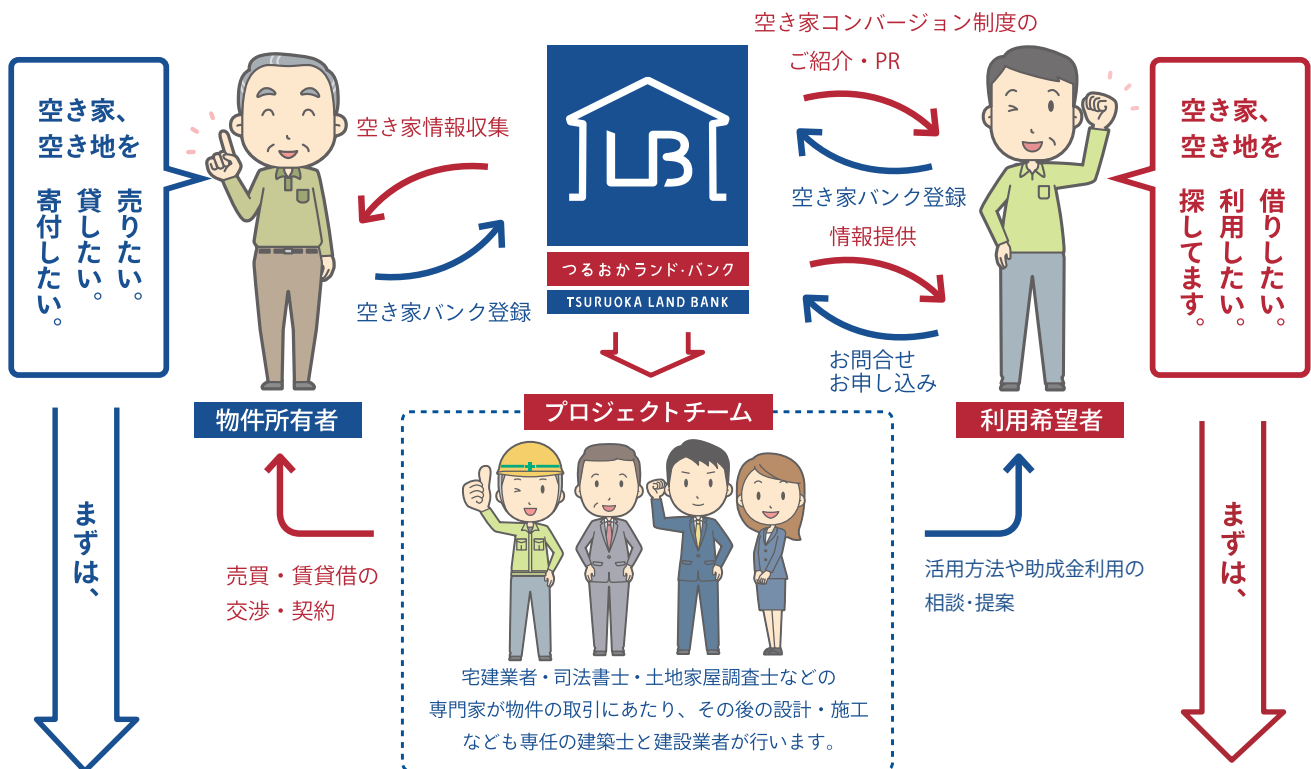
空き家、
空き地を

売りたい。
貸したい。
寄付したい。

空き家情報収集

空き家バンク登録

LB

つるおかランド・バンク
TSURUOKA LAND BANK

空き家コンバージョン制度の
ご紹介・PR

空き家バンク登録

情報提供

お問合せ
お申し込み

空き家、
空き地を

借りたい。
利用したい。
探してます。

物件所有者

プロジェクトチーム

利用希望者

まずは、

売買・賃貸借の
交渉・契約

活用方法や助成金利用の
相談・提案

宅建業者・司法書士・土地家屋調査士などの
専門家が物件の取引にあたり、その後の設計・施工
なども専任の建築士と建設業者が行います。

まずは、